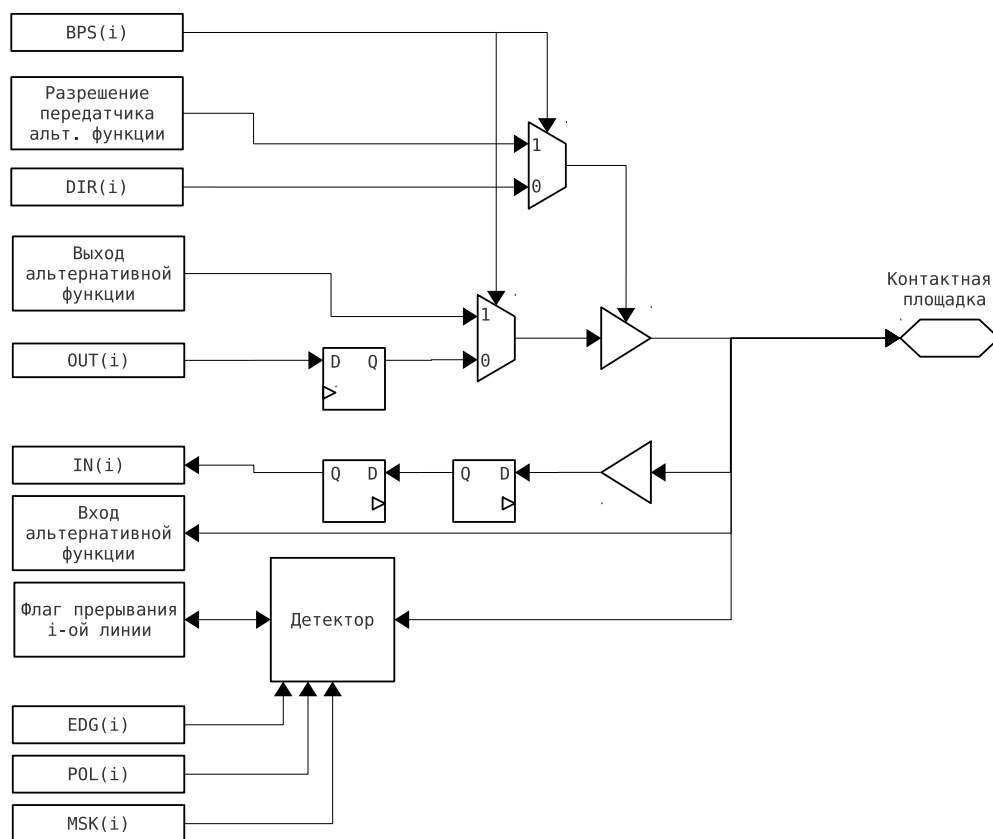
BPS(i)

Разрешение передатчика альт. функции

1

0

DIR(i)

Выход альтернативной функции

1

0

Контактная площадка

OUT(i)

D Q

IN(i)

Q D

Q D

Вход альтернативной функции

Флаг прерывания i-ой линии

Детектор

EDG(i)

POL(i)

MSK(i)